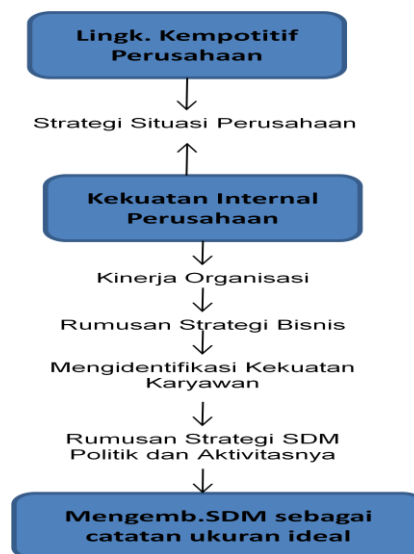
Lingk. Kempotitif Perusahaan

Strategi Situasi Perusahaan

Kekuatan Internal Perusahaan

Kinerja Organisasi

Rumusan Strategi Bisnis

Mengidentifikasi Kekuatan Karyawan

Rumusan Strategi SDM Politik dan Aktivitasnya

Mengemb.SDM sebagai catatan ukuran ideal